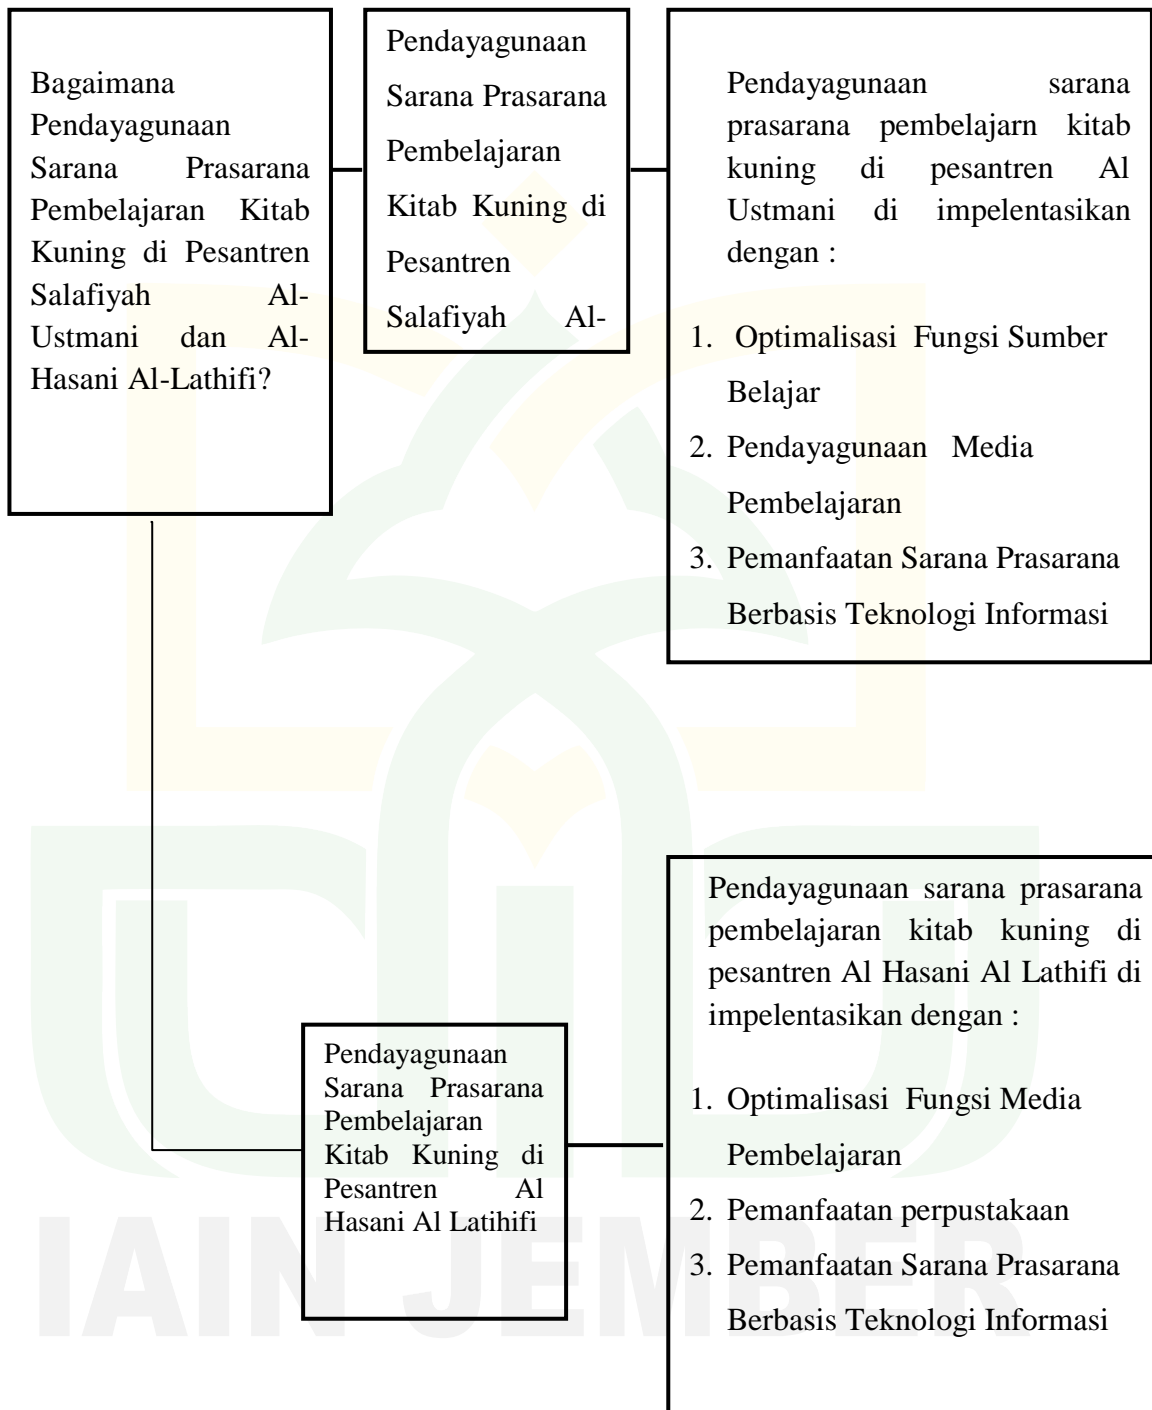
Bagaimana Pendayagunaan Sarana Prasarana Pembelajaran Kitab Kuning di Pesantren Salafiyah Al-Ustmani dan Al-Hasani Al-Lathifi?

Pendayagunaan Sarana Prasarana Pembelajaran Kitab Kuning di Pesantren Salafiyah Al-

Pendayagunaan sarana prasarana pembelajarn kitab kuning di pesantren Al Ustmani di impelentasikan dengan :

1. Optimalisasi Fungsi Sumber Belajar
2. Pendayagunaan Media Pembelajaran
3. Pemanfaatan Sarana Prasarana Berbasis Teknologi Informasi

Pendayagunaan Sarana Prasarana Pembelajaran Kitab Kuning di Pesantren Al Hasani Al Latihifi

Pendayagunaan sarana prasarana pembelajaran kitab kuning di pesantren Al Hasani Al Lathifi di impelentasikan dengan :

1. Optimalisasi Fungsi Media Pembelajaran
2. Pemanfaatan perpustakaan
3. Pemanfaatan Sarana Prasarana Berbasis Teknologi Informasi

IAIN JEMBER